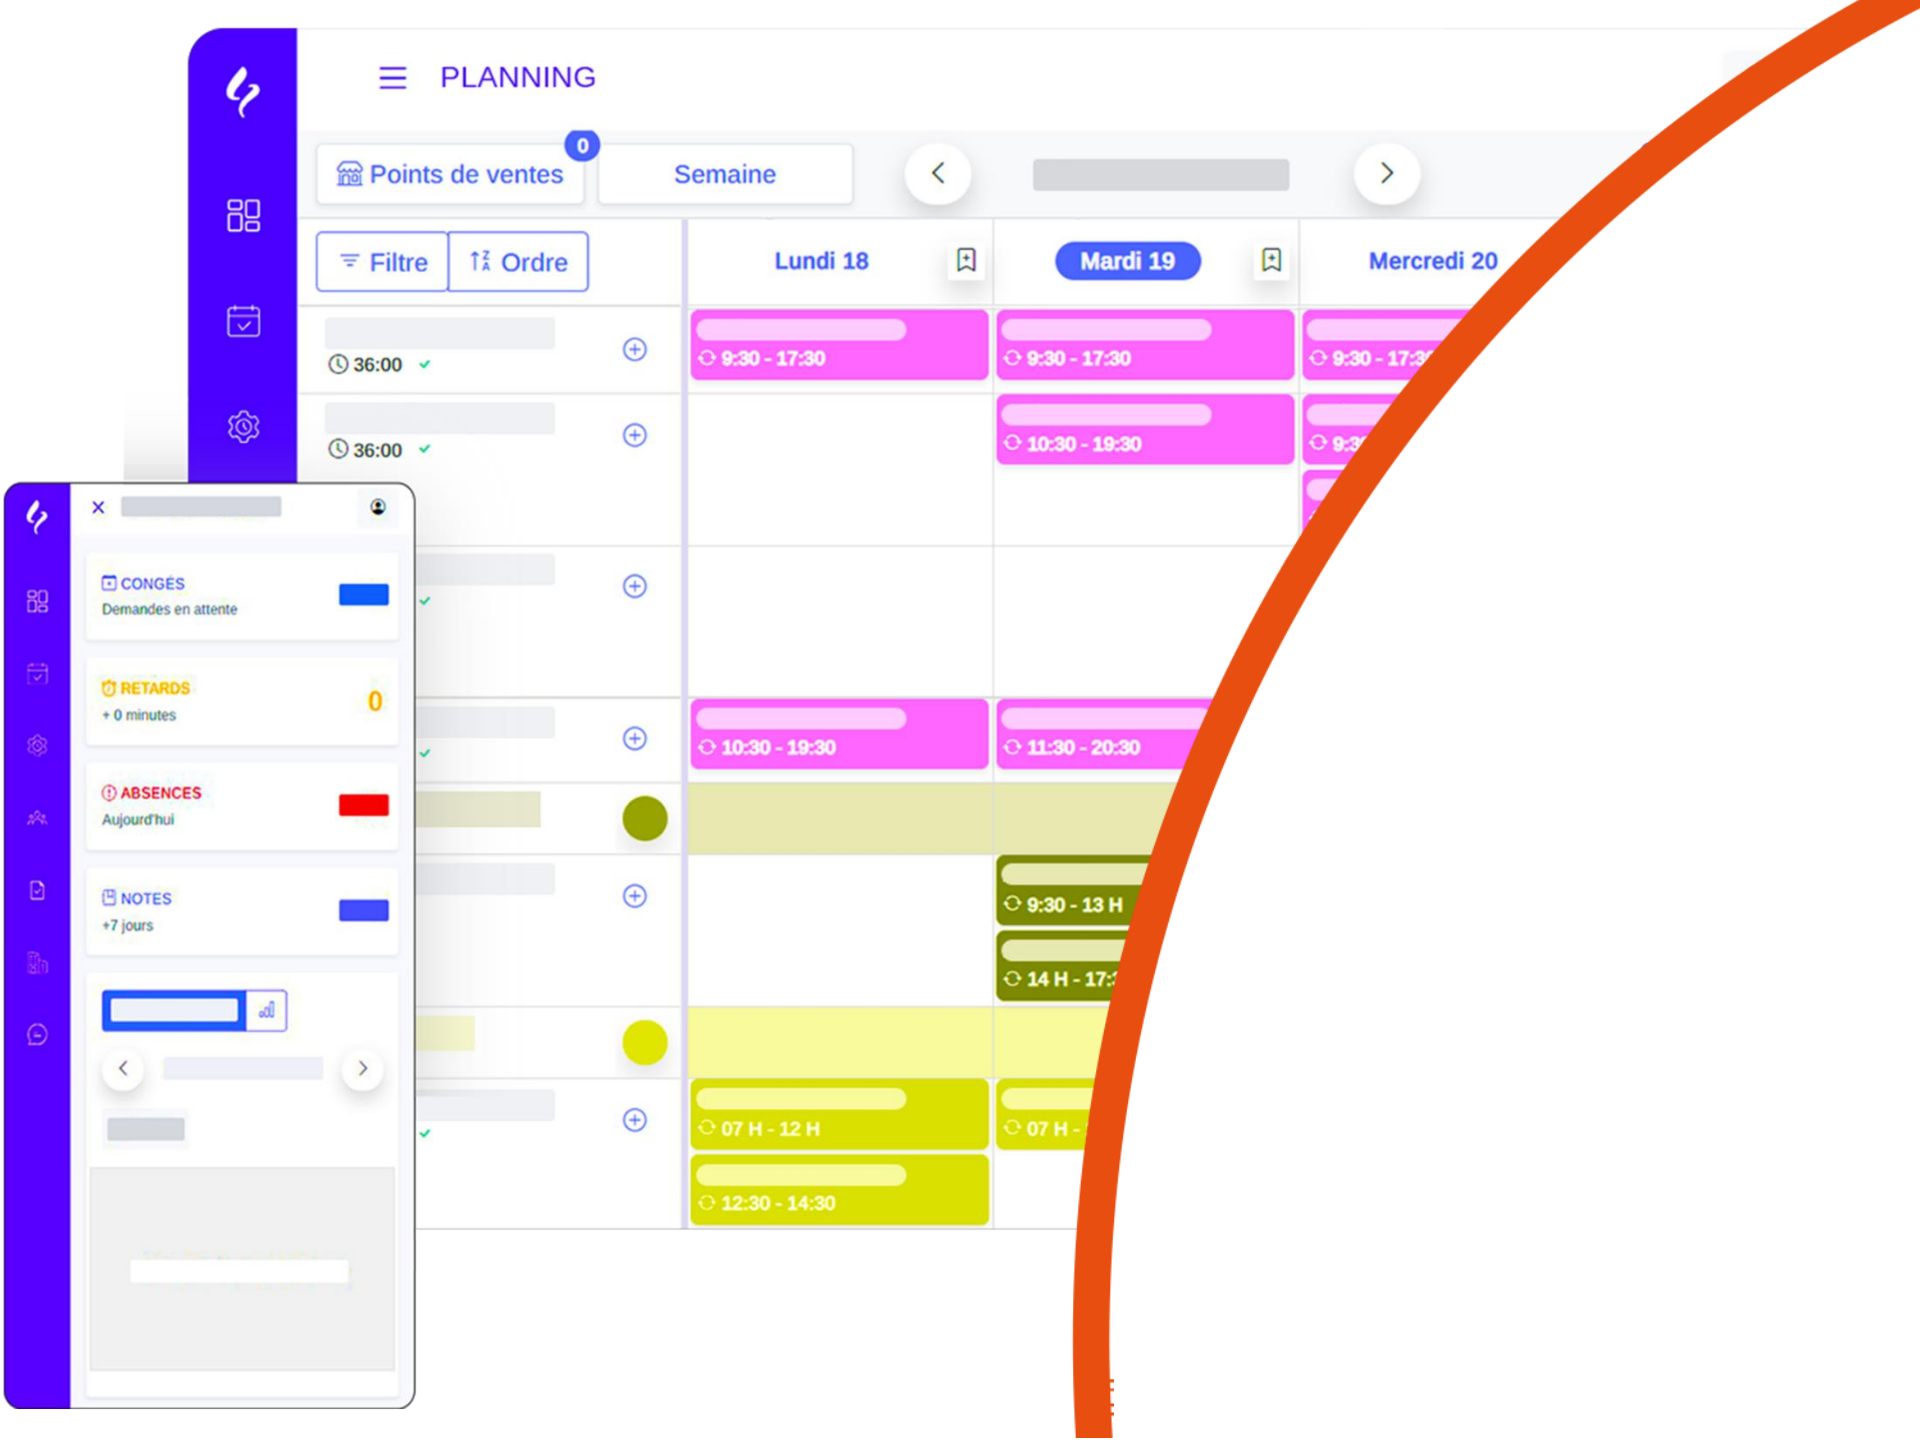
PLANNING

Points de ventes 0

Semaine

Filtre

Ordre

Lundi 18

Mardi 19

Mercredi 20

36:00

9:30 - 17:30

9:30 - 17:30

9:30 - 17:3

36:00

10:30 - 19:30

9:3

10:30 - 19:30

11:30 - 20:30

9:30 - 13 H

14 H - 17:

07 H - 12 H

07 H -

12:30 - 14:30

×

CONGÉS
Demandes en attente

RETARDS
+ 0 minutes
0

ABSENCES
Aujourd'hui

NOTES
+7 jours